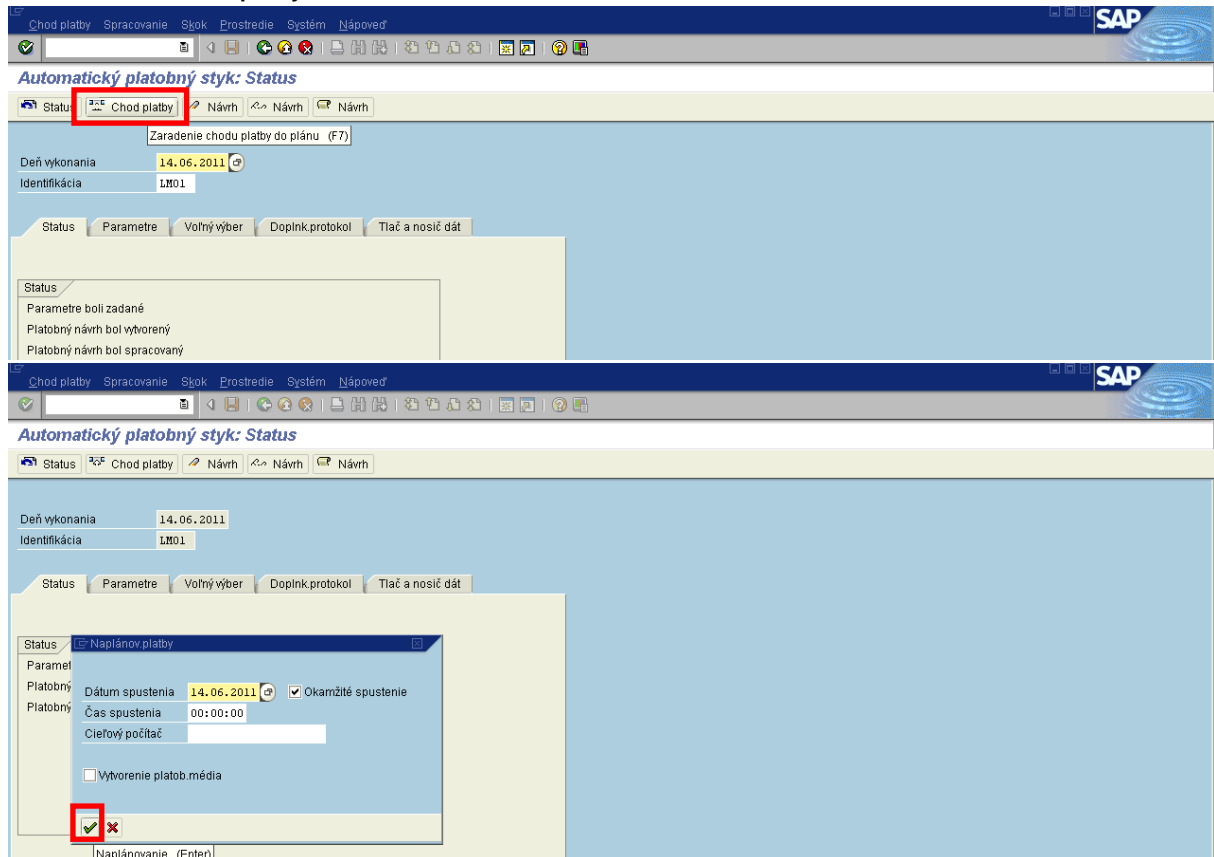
Chod platby Spracovanie Skok Prostredie Systém Nápoveď

SAP

Automatický platobný styk: Status

Status | Chod platby | Návrh | Návrh | Návrh

Zaradenie chodu platby do plánu (F7)

Deň vykonania 14.06.2011
Identifikácia LM01

Status | Parametre | Voľný výber | Doplnk.protokol | Tlač a nosič dát

Status
Parametre boli zadané
Platobný návrh bol vytvorený
Platobný návrh bol spracovaný

Chod platby Spracovanie Skok Prostredie Systém Nápoveď

SAP

Automatický platobný styk: Status

Status | Chod platby | Návrh | Návrh | Návrh

Deň vykonania 14.06.2011
Identifikácia LM01

Status | Parametre | Voľný výber | Doplnk.protokol | Tlač a nosič dát

Status
Paramet
Platobný
Platobný

Naplánov.platby

Dátum spustenia 14.06.2011 Okamžité spustenie
Čas spustenia 00:00:00
Cieľový počítač

Vytvorenie platob.média

Naplánovanie (Enter)